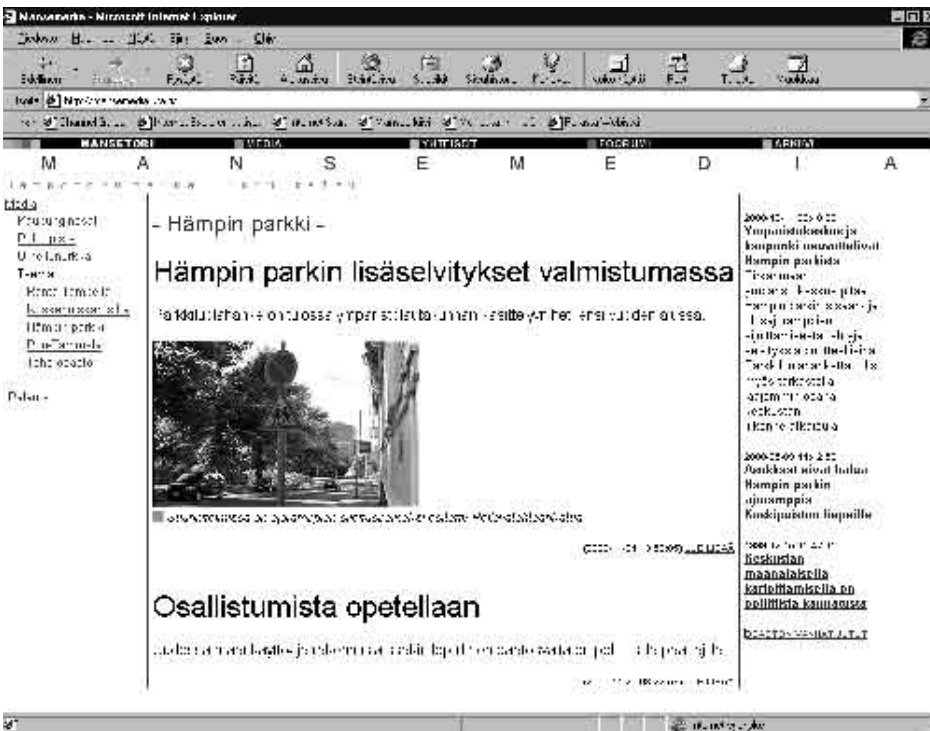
Mansemedia - Microsoft Internet Explorer

MANSETORI MEDIA YHTEISÖT FOORUMI ARKISTO

M A N S E M E D I A

Media

- Hämpin parkki -

Hämpin parkin lisäselvitykset valmistumassa

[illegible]

LUE LISÄÄ

Osallistumista opetellaan

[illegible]

2000-12-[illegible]
Ympäristökeskus ja kaupunki neuvottelivat Hämpin parkista
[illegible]

2000-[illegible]
Asukkaat eivät halua Hämpin parkin ajoramppia Keskipuiston liepeille

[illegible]
Keskustan maanalaisella kaltoittamisella on poliittista kannatusta

Palaute

Internet